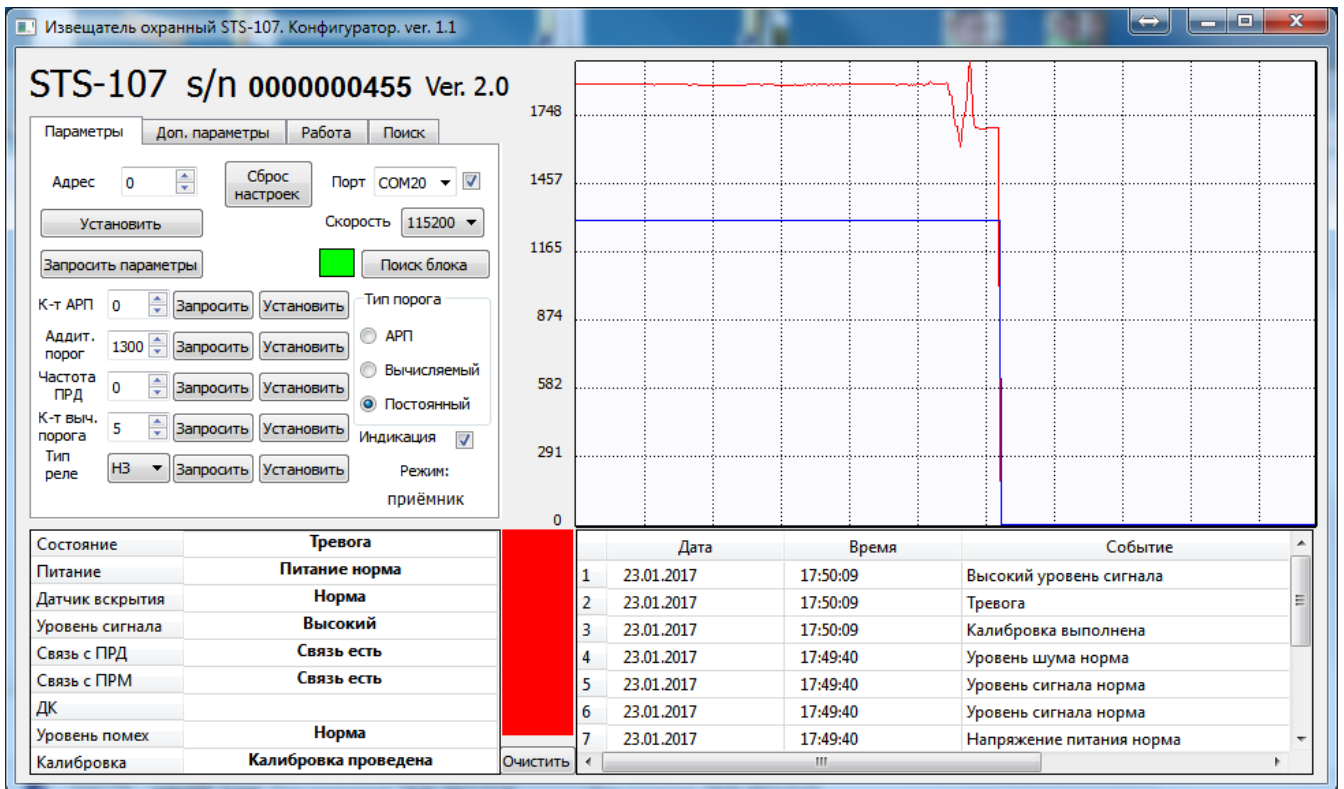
Извещатель охранный STS-107. Конфигуратор. ver. 1.1

STS-107 s/n 0000000455 Ver. 2.0

Параметры | Доп. параметры | Работа | Поиск

Адрес 0
Сброс настроек
Порт COM20
Установить
Скорость 115200
Запросить параметры
Поиск блока

К-т АРП 0 Запросить Установить
Аддит. порог 1300 Запросить Установить
Частота ПРД 0 Запросить Установить
К-т выч. порога 5 Запросить Установить
Тип реле НЗ Запросить Установить

Тип порога
АРП
Вычисляемый
Постоянный
Индикация
Режим:
приёмник

1748
1457
1165
874
582
291
0

| | |
|---|---|
| Состояние | Тревога |
| Питание | Питание норма |
| Датчик вскрытия | Норма |
| Уровень сигнала | Высокий |
| Связь с ПРД | Связь есть |
| Связь с ПРМ | Связь есть |
| ДК | |
| Уровень помех | Норма |
| Калибровка | Калибровка проведена |

Очистить

| | Дата | Время | Событие |
|---|---|---|---|
| 1 | 23.01.2017 | 17:50:09 | Высокий уровень сигнала |
| 2 | 23.01.2017 | 17:50:09 | Тревога |
| 3 | 23.01.2017 | 17:50:09 | Калибровка выполнена |
| 4 | 23.01.2017 | 17:49:40 | Уровень шума норма |
| 5 | 23.01.2017 | 17:49:40 | Уровень сигнала норма |
| 6 | 23.01.2017 | 17:49:40 | Уровень сигнала норма |
| 7 | 23.01.2017 | 17:49:40 | Напряжение питания норма |